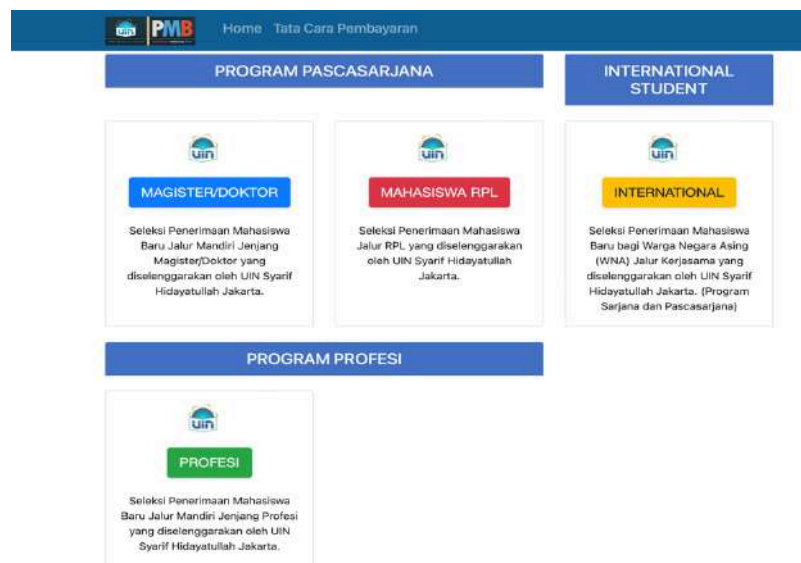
uin PMB Home Tata Cara Pembayaran

PROGRAM PASCASARJANA

INTERNATIONAL STUDENT

uin

MAGISTER/DOKTOR

Seleksi Penerimaan Mahasiswa Baru Jalur Mandiri Jenjang Magister/Doktor yang diselenggarakan oleh UIN Syarif Hidayatullah Jakarta.

uin

MAHASISWA RPL

Seleksi Penerimaan Mahasiswa Jalur RPL yang diselenggarakan oleh UIN Syarif Hidayatullah Jakarta.

uin

INTERNATIONAL

Seleksi Penerimaan Mahasiswa Baru bagi Warga Negara Asing (WNA) Jalur Kerjasama yang diselenggarakan oleh UIN Syarif Hidayatullah Jakarta. (Program Sarjana dan Pascasarjana)

PROGRAM PROFESI

uin

PROFESI

Seleksi Penerimaan Mahasiswa Baru Jalur Mandiri Jenjang Profesi yang diselenggarakan oleh UIN Syarif Hidayatullah Jakarta.